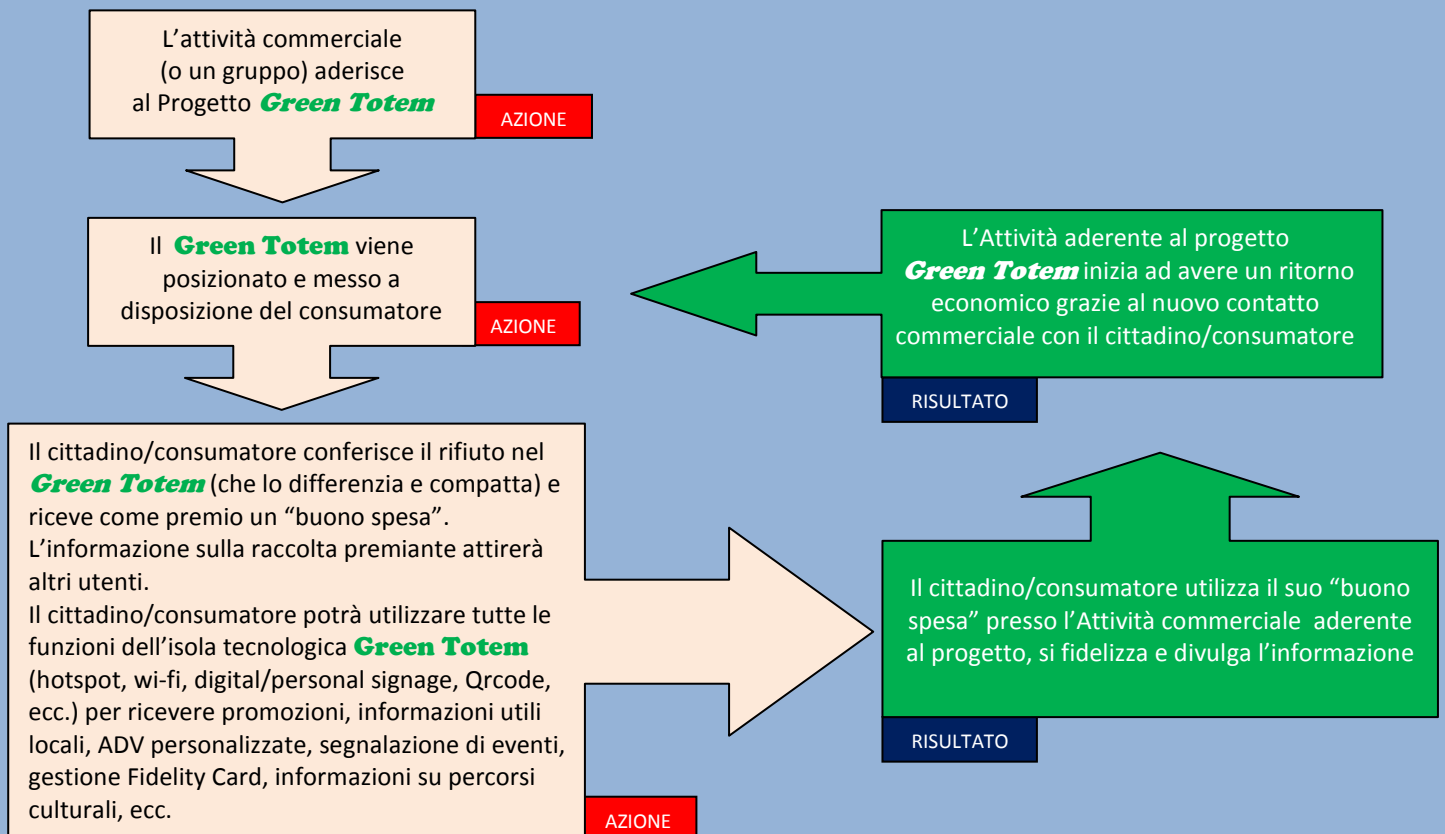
L’attività commerciale (o un gruppo) aderisce al Progetto Green Totem

AZIONE

Il Green Totem viene posizionato e messo a disposizione del consumatore

AZIONE

Il cittadino/consumatore conferisce il rifiuto nel Green Totem (che lo differenzia e compatta) e riceve come premio un “buono spesa”.
L’informazione sulla raccolta premiante attirerà altri utenti.
Il cittadino/consumatore potrà utilizzare tutte le funzioni dell’isola tecnologica Green Totem (hotspot, wi-fi, digital/personal signage, Qrcode, ecc.) per ricevere promozioni, informazioni utili locali, ADV personalizzate, segnalazione di eventi, gestione Fidelity Card, informazioni su percorsi culturali, ecc.

AZIONE

L’Attività aderente al progetto Green Totem inizia ad avere un ritorno economico grazie al nuovo contatto commerciale con il cittadino/consumatore

RISULTATO

Il cittadino/consumatore utilizza il suo “buono spesa” presso l’Attività commerciale aderente al progetto, si fidelizza e divulga l’informazione

RISULTATO